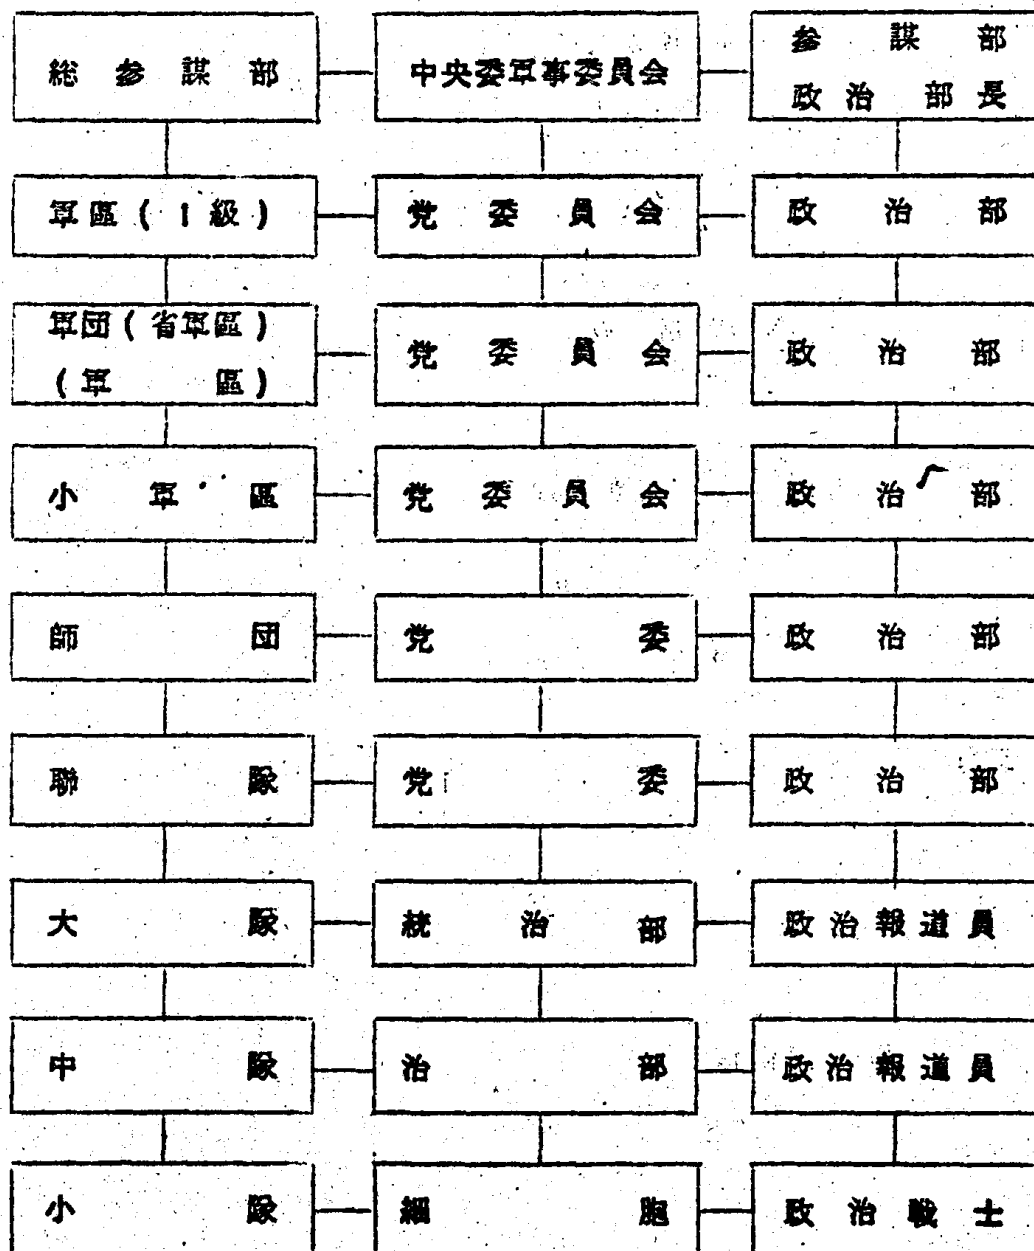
総参謀部 — 中央委軍事委員会 — 参謀部 政治部長

軍區（1級） — 党委員会 — 政治部

軍団（省軍區）（軍區） — 党委員会 — 政治部

小軍區 — 党委員会 — 政治部

師団 — 党委 — 政治部

聯隊 — 党委 — 政治部

大隊 — 統治部 — 政治報道員

中隊 — 治部 — 政治報道員

小隊 — 細胞 — 政治戦士